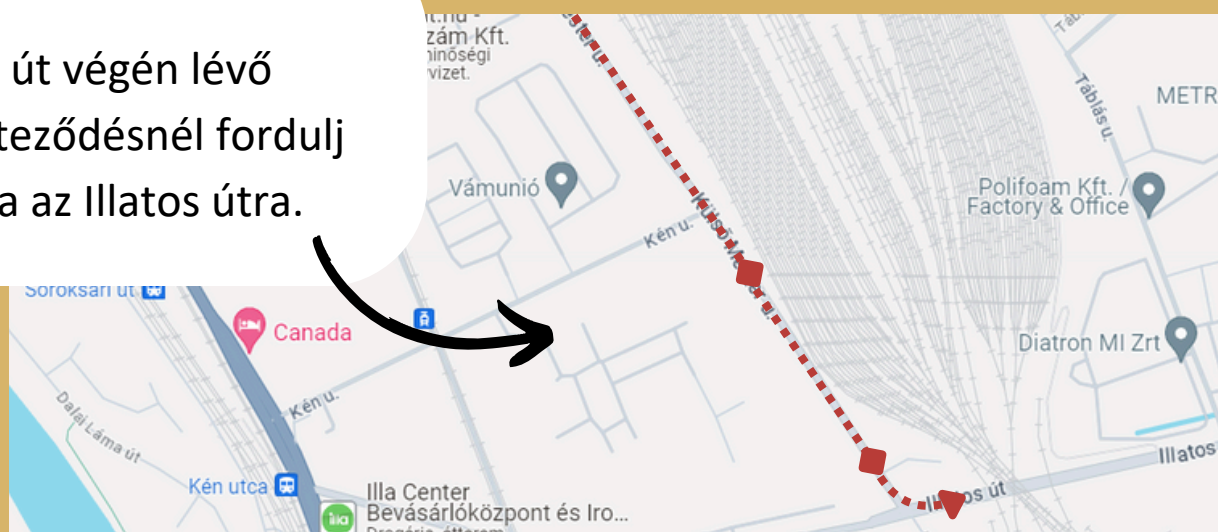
út végén lévő
teződésnél fordulj
a az Illatos útra.

t.hu -
zám Kft.
minőségi
rvizet.

Vámunió

Kén u.

Táblás u.

METR

Polifoam Kft. /
Factory & Office

Diatron MI Zrt

Soroksári út

Canada

Kén u.

Dalai Láma út

Kén utca

Illa Center
Bevásárlóközpont és Iro...

Illatos út

Illatos